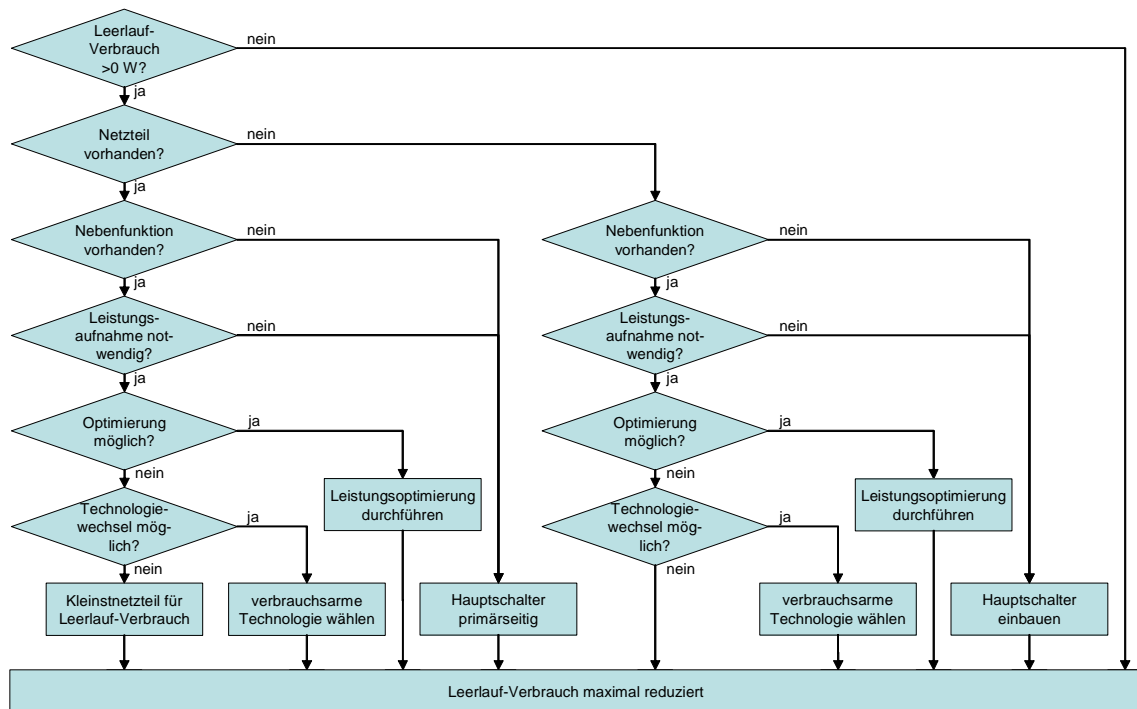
Leerlauf-Verbrauch >0 W?
nein
ja
Netzteil vorhanden?
nein
ja
Nebenfunktion vorhanden?
nein
ja
Leistungsaufnahme notwendig?
nein
ja
Optimierung möglich?
ja
nein
Technologiewechsel möglich?
ja
nein
Kleinstnetzteil für Leerlauf-Verbrauch
verbrauchsarme Technologie wählen
Leistungsoptimierung durchführen
Hauptschalter primärseitig
Nebenfunktion vorhanden?
nein
ja
Leistungsaufnahme notwendig?
nein
ja
Optimierung möglich?
ja
nein
Technologiewechsel möglich?
ja
nein
Leistungsoptimierung durchführen
verbrauchsarme Technologie wählen
Hauptschalter einbauen
Leerlauf-Verbrauch maximal reduziert